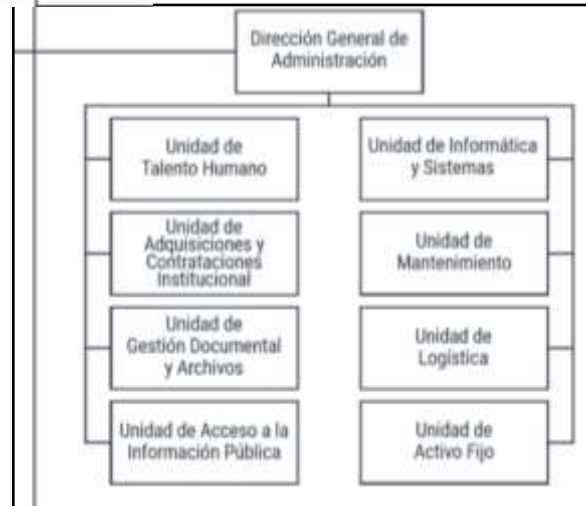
Dirección General de Administración

Unidad de Talento Humano

Unidad de Adquisiciones y Contrataciones Institucional

Unidad de Gestión Documental y Archivos

Unidad de Acceso a la Información Pública

Unidad de Informática y Sistemas

Unidad de Mantenimiento

Unidad de Logística

Unidad de Activo Fijo